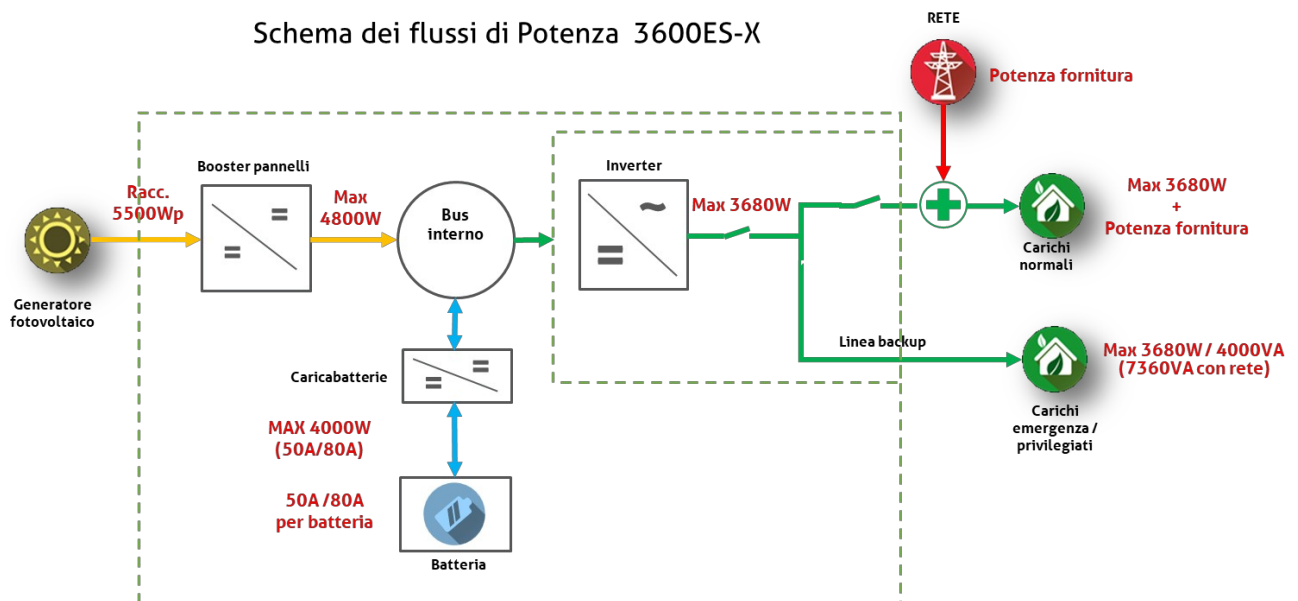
Schema dei flussi di Potenza 3600ES-X

RETE

Potenza fornitura

Booster pannelli

Racc. 5500Wp

Max 4800W

Bus interno

Inverter

Max 3680W

Max 3680W + Potenza fornitura

Carichi normali

Generatore fotovoltaico

Linea backup

Caricabatterie

Max 3680W / 4000VA (7360VA con rete)

Carichi emergenza / privilegiati

MAX 4000W (50A/80A)

50A /80A per batteria

Batteria